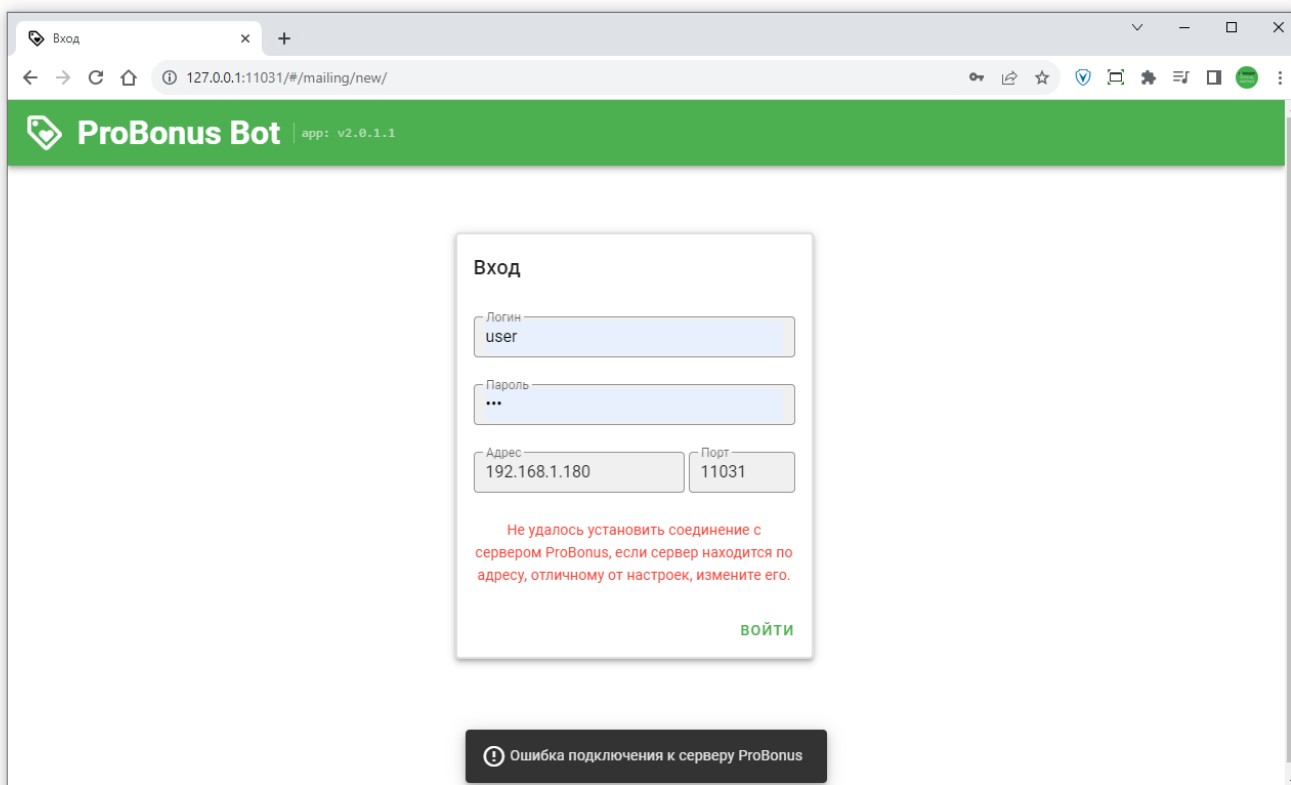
Вход

127.0.0.1:11031/#/mailing/new/

ProBonus Bot | app: v2.0.1.1

Вход

Логин
user

Пароль
•••

Адрес
192.168.1.180

Порт
11031

Не удалось установить соединение с сервером ProBonus, если сервер находится по адресу, отличному от настроек, измените его.

ВОЙТИ

Ошибка подключения к серверу ProBonus